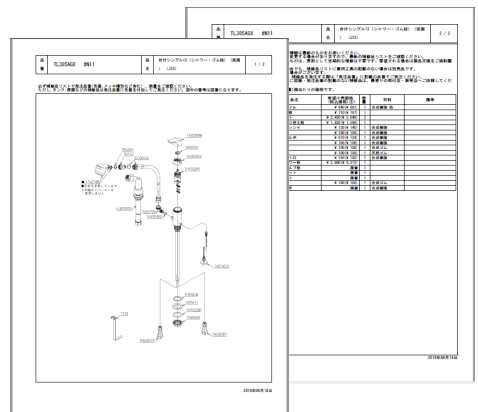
品番 TL385AGX #NW1 品名 台付シングル13（シャワー・ゴム栓）（先面）（JIS） 1 / 2

品番 TL385AGX #NW1 品名 台付シングル13（シャワー・ゴム栓）（先面）（JIS） 2 / 2

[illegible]

| 品名 | 希望小売価格（税込価格） | 数量 | 材料 | 備考 |
|---|---|---|---|---|
| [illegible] | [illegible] | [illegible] | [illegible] | |

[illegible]

1163998

TH

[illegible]

2019年06月18日

2019年06月18日